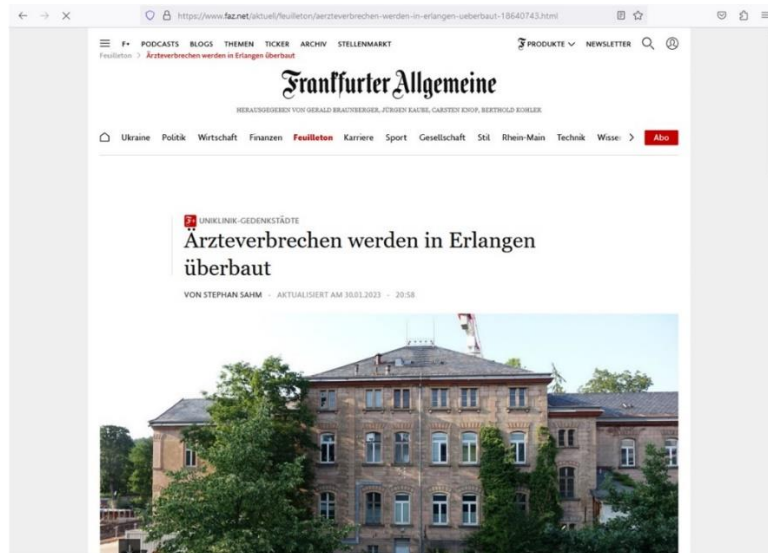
https://www.faz.net/aktuell/feuilleton/aerzteverbrechen-werden-in-erlangen-ueberbaut-18640743.html

F+ PODCASTS BLOGS THEMEN TICKER ARCHIV STELLENMARKT

Feuilleton > Ärzteverbrechen werden in Erlangen überbaut

F PRODUKTE NEWSLETTER

Frankfurter Allgemeine

HERAUSGEGEBEN VON GERALD BRAUNBERGER, JÜRGEN KAUBE, CARSTEN KNOP, BERTHOLD KOHLER

Ukraine Politik Wirtschaft Finanzen Feuilleton Karriere Sport Gesellschaft Stil Rhein-Main Technik Wisse Abo

F+ UNIKLINIK-GEDENKSTÄDTE

Ärzteverbrechen werden in Erlangen überbaut

VON STEPHAN SAHM · AKTUALISIERT AM 30.01.2023 · 20:58